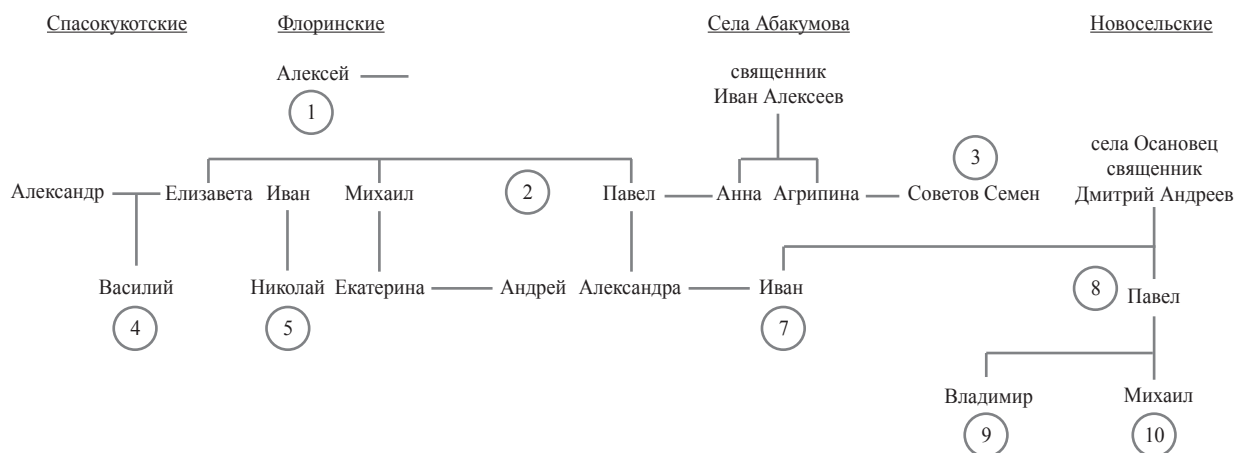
Спасокукотские

Флоринские

Села Абакумова

Новосельские

Алексей

1

священник
Иван Алексеев

3

села Осановец
священник
Дмитрий Андреев

Александр

Елизавета

Иван

Михаил

2

Павел

Анна

Агрипина

Советов Семен

Василий

4

Николай

5

Екатерина

Андрей

Александра

Иван

7

8

Павел

Владимир

9

Михаил

10